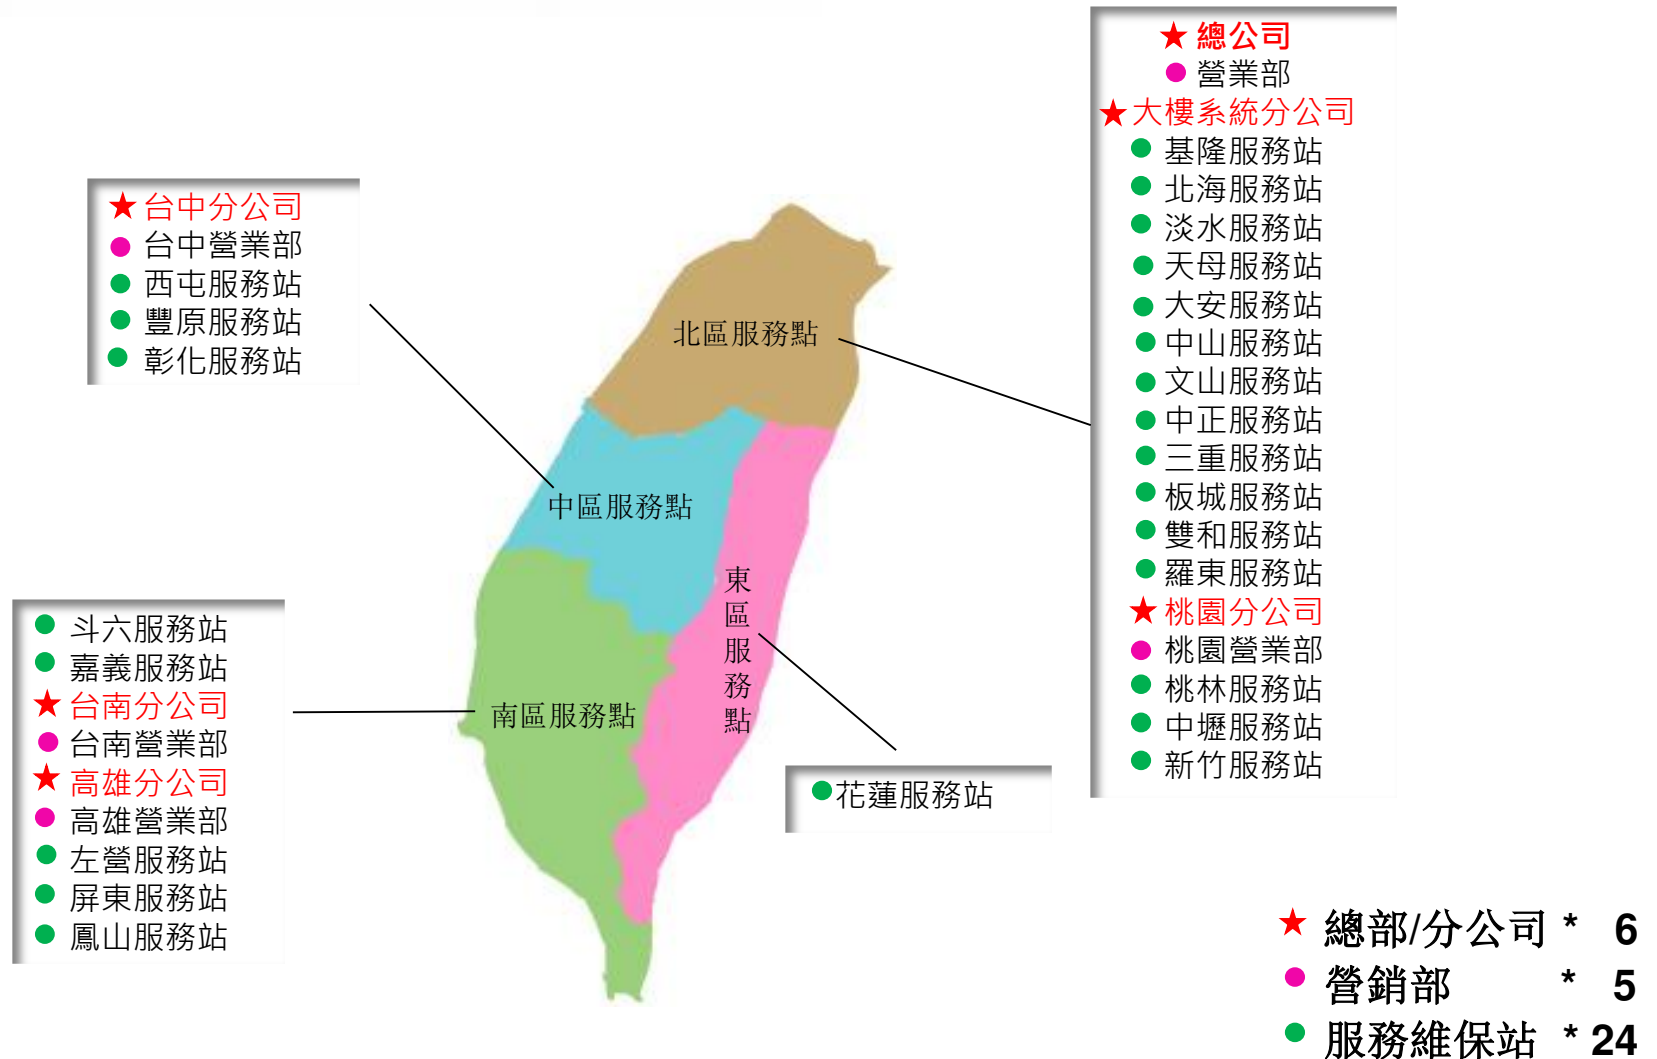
★台中分公司
● 台中營業部
● 西屯服務站
● 豐原服務站
● 彰化服務站

北區服務點

中區服務點

東區服務點

南區服務點

● 斗六服務站
● 嘉義服務站
★台南分公司
● 台南營業部
★高雄分公司
● 高雄營業部
● 左營服務站
● 屏東服務站
● 鳳山服務站

●花蓮服務站

★總公司
● 營業部
★大樓系統分公司
● 基隆服務站
● 北海服務站
● 淡水服務站
● 天母服務站
● 大安服務站
● 中山服務站
● 文山服務站
● 中正服務站
● 三重服務站
● 板城服務站
● 雙和服務站
● 羅東服務站
★桃園分公司
● 桃園營業部
● 桃林服務站
● 中壢服務站
● 新竹服務站

★ 總部/分公司 * 6
● 營銷部 * 5
● 服務維保站 * 24